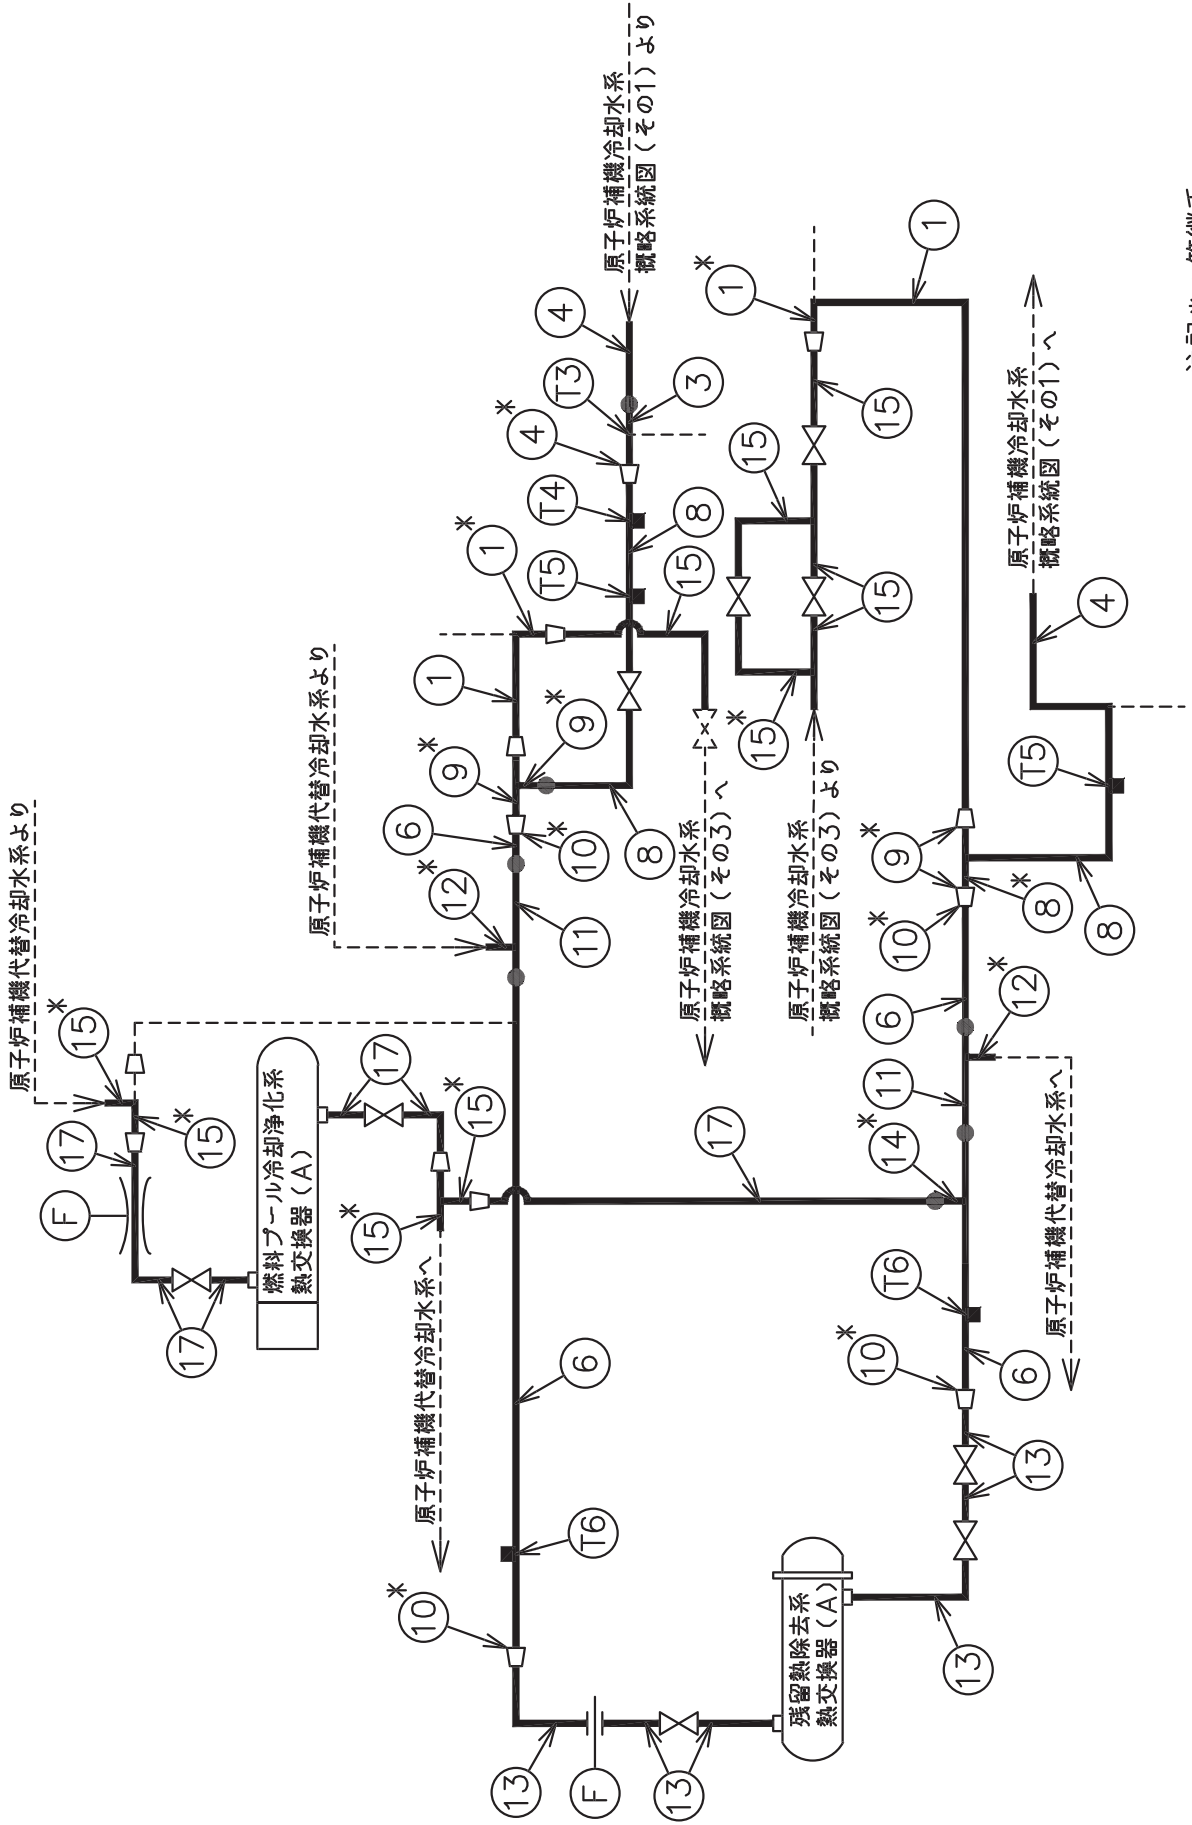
原子炉補機冷却水系
概略系統図（その1）より

原子炉補機冷却水系
概略系統図（その1）へ

原子炉補機代替冷却水系より

原子炉補機代替冷却水系より

原子炉補機冷却水系
概略系統図（その3）へ

原子炉補機冷却水系
概略系統図（その3）より

原子炉補機代替冷却水系へ

原子炉補機代替冷却水系へ

燃料プール冷却浄化系
熱交換器（A）

残留熱除去系
熱交換器（A）

1 *1 1 *1 1 4 *4 3 T3 T4 8 T5 15 15 15 15 15 *15 *9 9 *9 8 6 *10 *12 11 *15 15 *15 *15 17 17 17 17 F F *10 T6 6 13 13 13 13 13 *10 T6 6 *14 17 11 6 *12 *10 *9 *8 8 T5 4

※記載…管継手